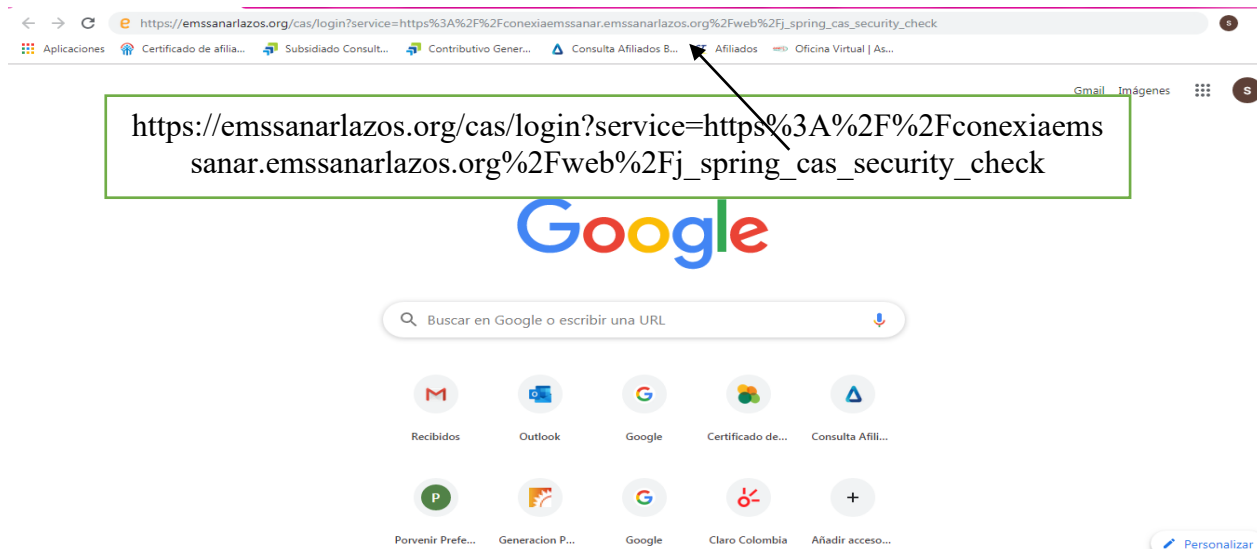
https://emssanarlazos.org/cas/login?service=https%3A%2F%2Fconexiaemssanar.emssanarlazos.org%2Fweb%2Fj_spring_cas_security_check

S

Aplicaciones Certificado de afilia... Subsidiado Consult... Contributivo Gener... Consulta Afiliados B... Afiliados Oficina Virtual | As...

Gmail Imágenes S

https://emssanarlazos.org/cas/login?service=https%3A%2F%2Fconexiaemssanar.emssanarlazos.org%2Fweb%2Fj_spring_cas_security_check

Google

Buscar en Google o escribir una URL

Recibidos
Outlook
Google
Certificado de...
Consulta Afili...

P
Porvenir Profe...
Generacion P...
Google
Claro Colombia
Añadir acceso...

Personalizar